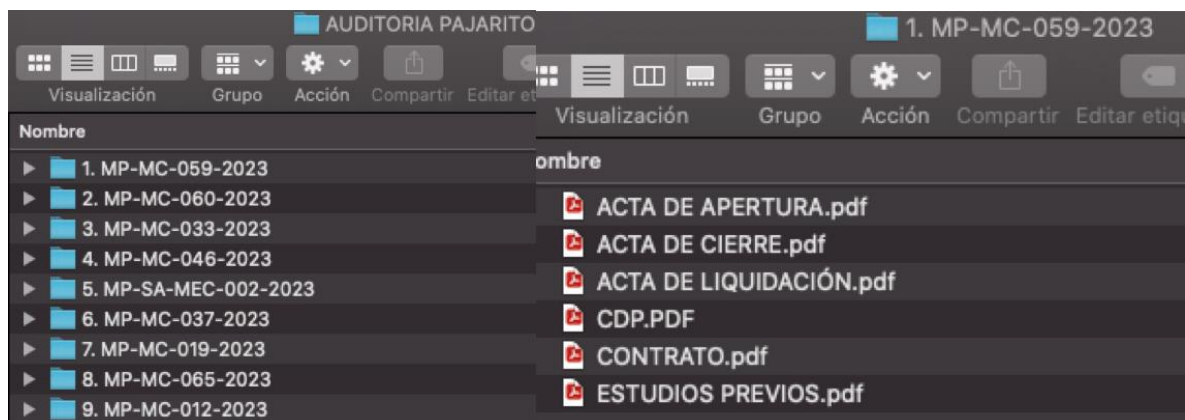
AUDITORIA PAJARITO

Visualización Grupo Acción Compartir Editar et

Nombre

1. MP-MC-059-2023
2. MP-MC-060-2023
3. MP-MC-033-2023
4. MP-MC-046-2023
5. MP-SA-MEC-002-2023
6. MP-MC-037-2023
7. MP-MC-019-2023
8. MP-MC-065-2023
9. MP-MC-012-2023

1. MP-MC-059-2023

Visualización Grupo Acción Compartir Editar etiq

ombre

ACTA DE APERTURA.pdf
ACTA DE CIERRE.pdf
ACTA DE LIQUIDACIÓN.pdf
CDP.PDF
CONTRATO.pdf
ESTUDIOS PREVIOS.pdf